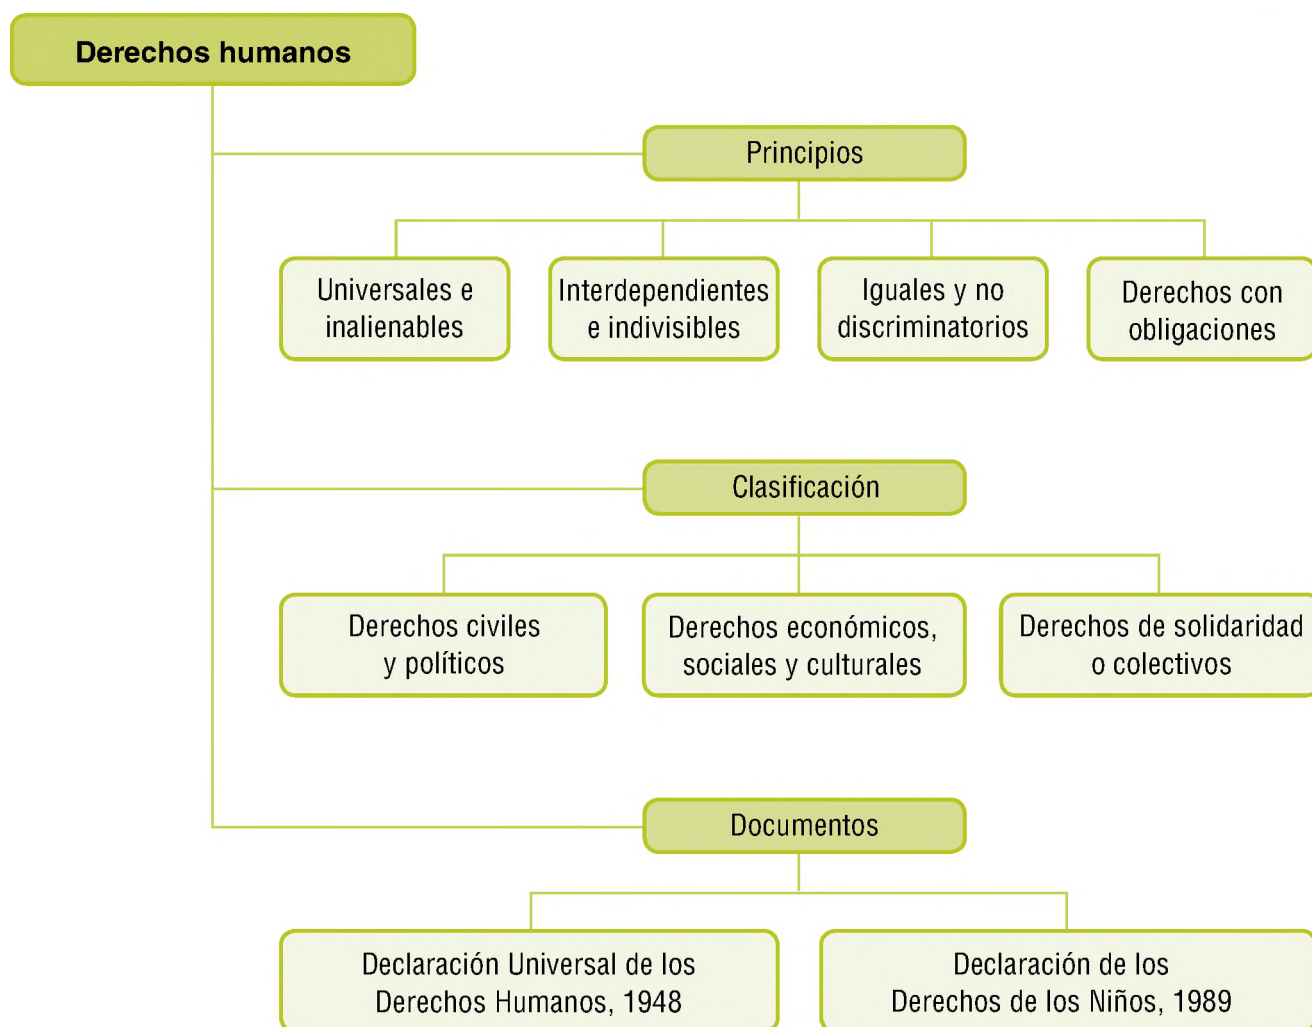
Derechos humanos

Principios

Universales e inalienables

Interdependientes e indivisibles

Iguales y no discriminatorios

Derechos con obligaciones

Clasificación

Derechos civiles y políticos

Derechos económicos, sociales y culturales

Derechos de solidaridad o colectivos

Documentos

Declaración Universal de los Derechos Humanos, 1948

Declaración de los Derechos de los Niños, 1989